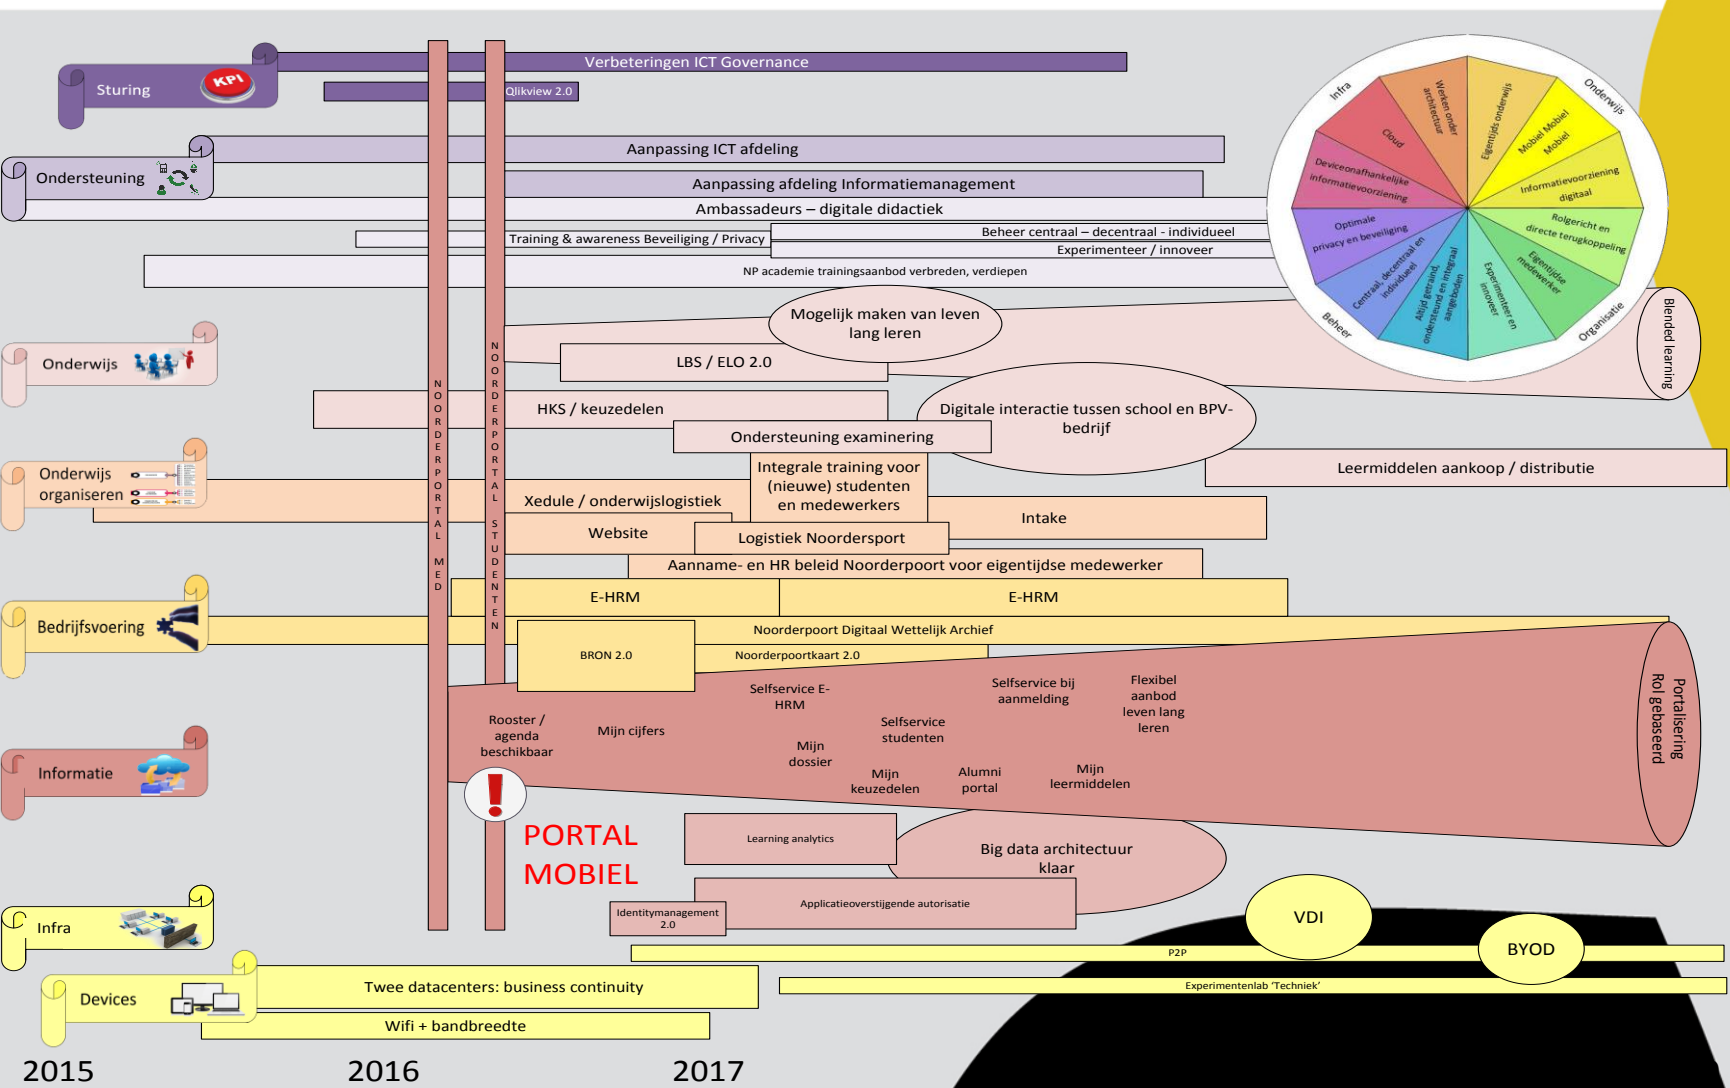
Sturing
KPI
Verbeteringen ICT Governance
Qlikview 2.0

Ondersteuning
Aanpassing ICT afdeling
Aanpassing afdeling Informatiemanagement
Ambassadeurs – digitale didactiek
Training & awareness Beveiliging / Privacy
Beheer centraal – decentraal - individueel
Experimenteer / innoveer
NP academie trainingsaanbod verbreden, verdiepen

Infra
Werken onder architectuur
Eigentijds onderwijs
Onderwijs
Mobiel Mobiel Mobiel
Cloud
Deviceonafhankelijke informatievoorziening
Informatievoorziening digitaal
Optimale privacy en beveiliging
Rolgericht en directe terugkoppeling
Centraal, decentraal en individueel
Altijd getrand, ondersteund en integraal aangeboden
Experimenteren en innoveren
Eigentijdse medewerker
Beheer
Organisatie

NOORDERPORTAL MED
NOORDERPORTAL STUDENTEN

Onderwijs
Mogelijk maken van leven lang leren
LBS / ELO 2.0
Blended learning
HKS / keuzedelen
Digitale interactie tussen school en BPV-bedrijf
Ondersteuning examinering
Integrale training voor (nieuwe) studenten en medewerkers
Leermiddelen aankoop / distributie

Onderwijs organiseren
Xedule / onderwijslogistiek
Intake
Website
Logistiek Noordersport
Aanname- en HR beleid Noorderpoort voor eigentijdse medewerker

Bedrijfsvoering
E-HRM
E-HRM
Noorderpoort Digitaal Wettelijk Archief
BRON 2.0
Noorderpoortkaart 2.0

Informatie
Selfservice E-HRM
Selfservice bij aanmelding
Flexibel aanbod leven lang leren
Rooster / agenda beschikbaar
Mijn cijfers
Selfservice studenten
Mijn dossier
Mijn keuzedelen
Alumni portal
Mijn leermiddelen
Portalisering Rol gebaseerd
PORTAL MOBIEL
Learning analytics
Big data architectuur klaar
Applicatieoverstijgende autorisatie
Identitymanagement 2.0

Infra
VDI
BYOD
P2P
Devices
Twee datacenters: business continuity
Experimentenlab 'Techniek'
Wifi + bandbreedte

2015
2016
2017